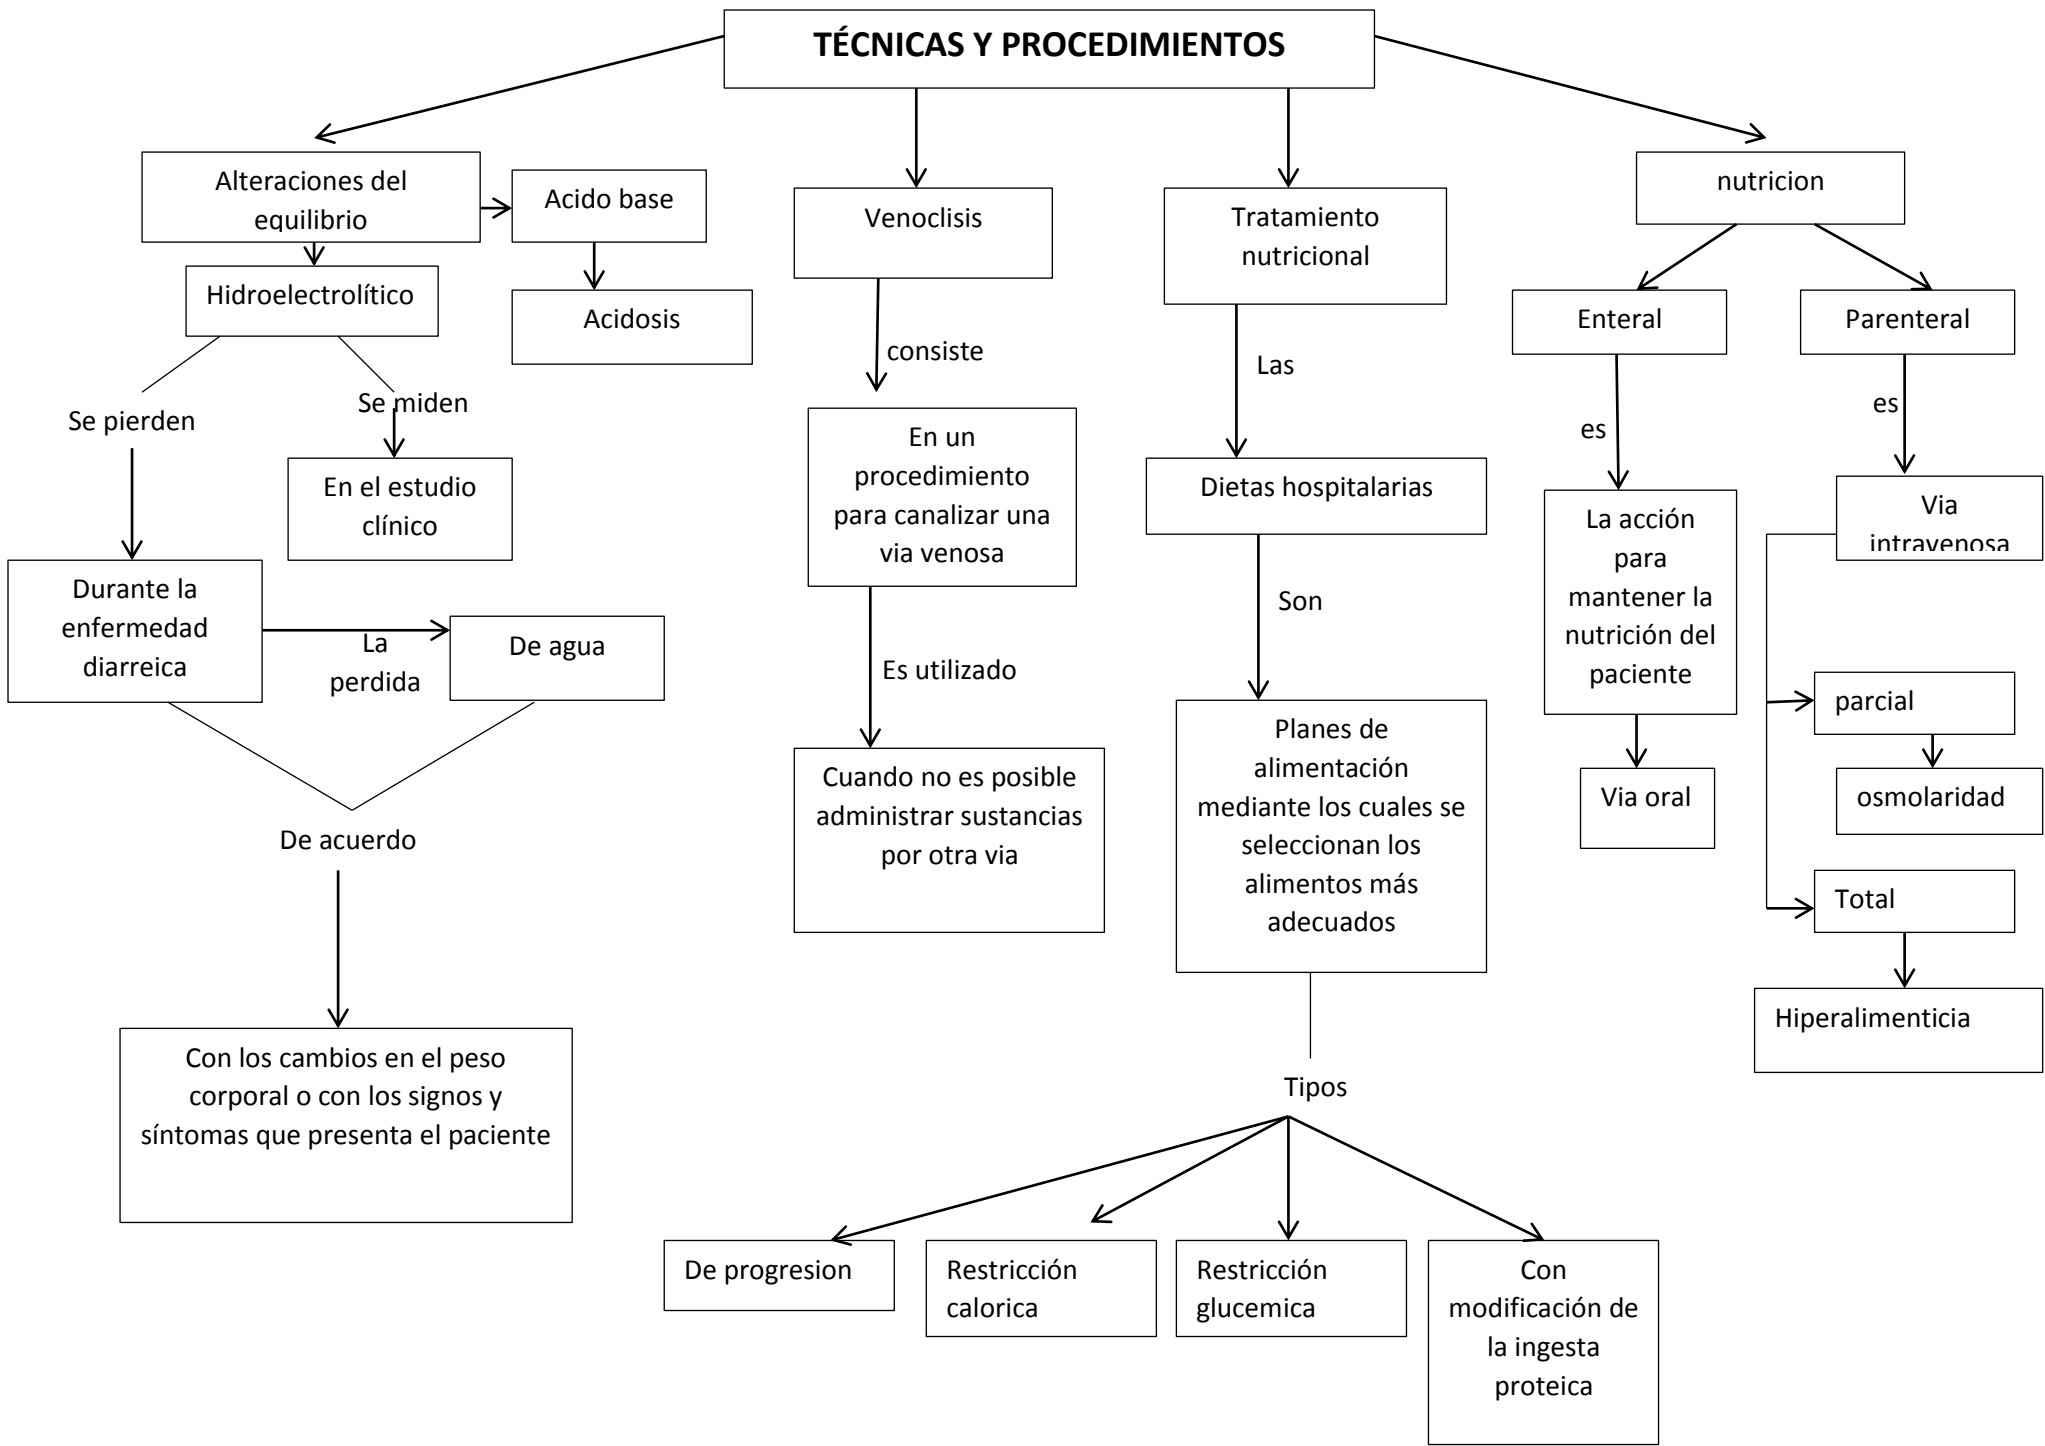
TÉCNICAS Y PROCEDIMIENTOS

Alteraciones del equilibrio

Acido base

Acidosis

Hidroelectrolítico

Se pierden

Se miden

En el estudio clínico

Durante la enfermedad diarreica

La perdida

De agua

De acuerdo

Con los cambios en el peso corporal o con los signos y síntomas que presenta el paciente

Venoclisis

consiste

En un procedimiento para canalizar una via venosa

Es utilizado

Cuando no es posible administrar sustancias por otra via

Tratamiento nutricional

Las

Dietas hospitalarias

Son

Planes de alimentación mediante los cuales se seleccionan los alimentos más adecuados

Tipos

De progresion

Restricción calorica

Restricción glucemica

Con modificación de la ingesta proteica

nutricion

Enteral

es

La acción para mantener la nutrición del paciente

Via oral

Parenteral

es

Via intravenosa

parcial

osmolaridad

Total

Hiperalimenticia